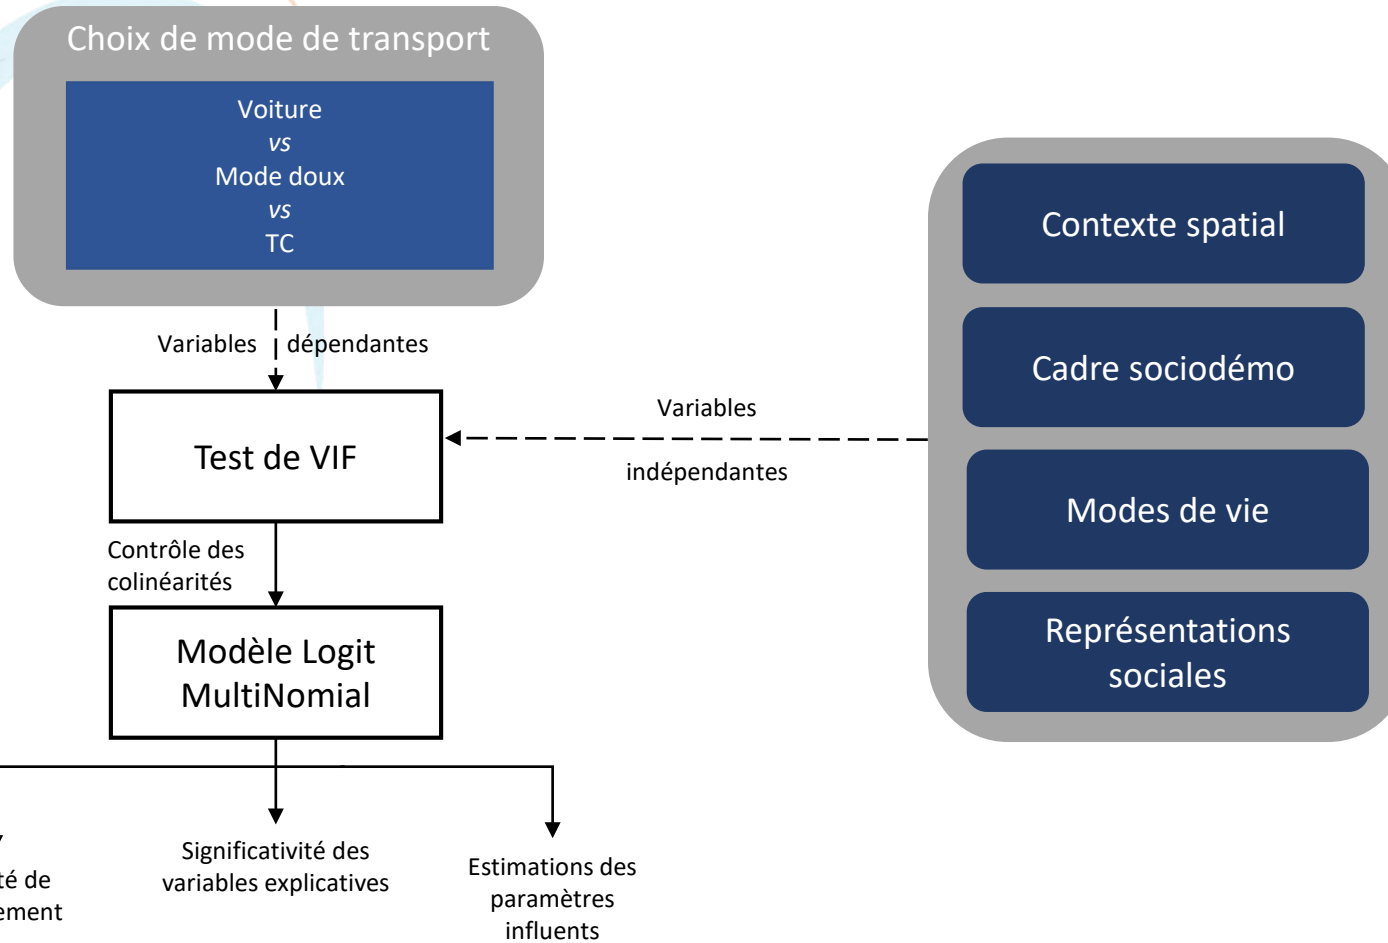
Choix de mode de transport

Voiture
*vs*
Mode doux
*vs*
TC

Variables dépendantes

Test de VIF

Variables

indépendantes

Contexte spatial

Cadre sociodémo

Modes de vie

Représentations sociales

Contrôle des colinéarités

Modèle Logit MultiNomial

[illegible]té de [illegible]ement

Significativité des variables explicatives

Estimations des paramètres influents